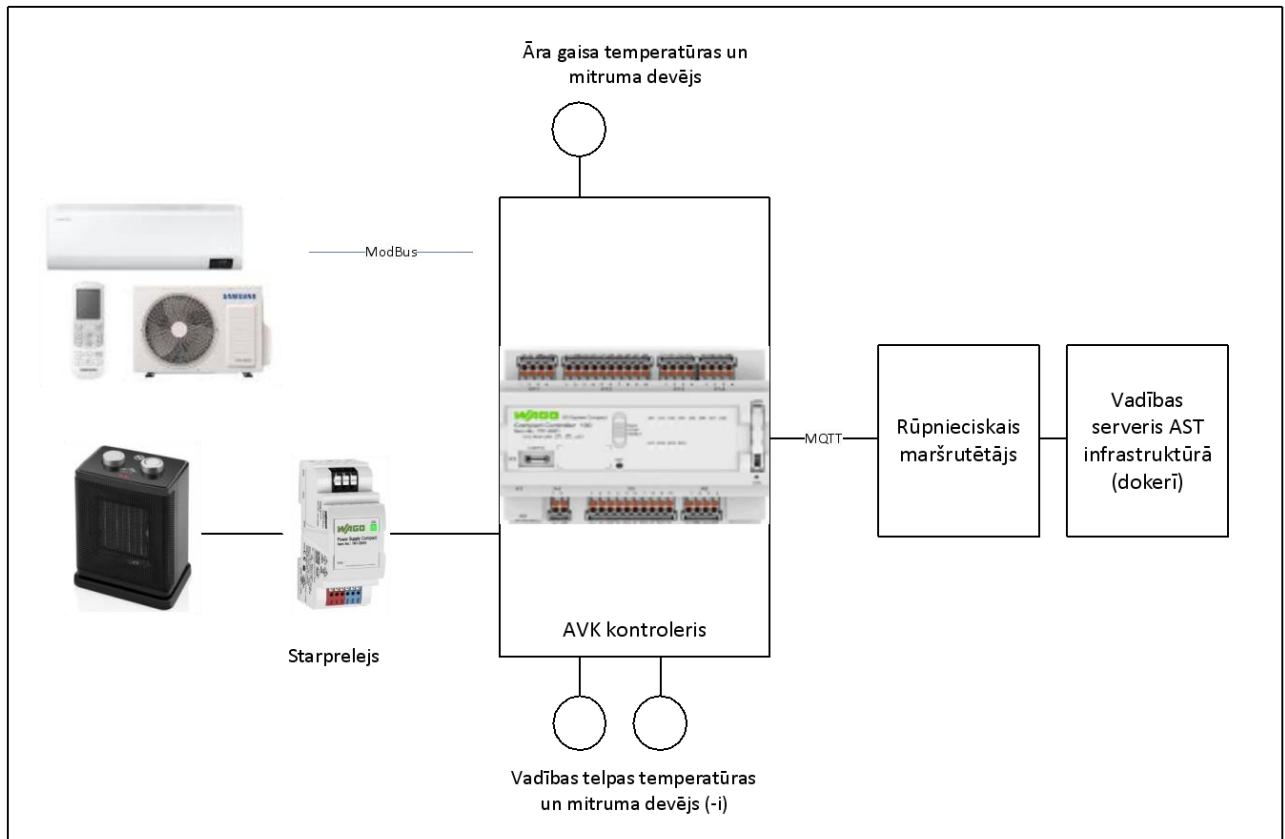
Āra gaisa temperatūras un mitruma devējs

ModBus

SAMSUNG

WAGO

Compact Controller 100

MQTT

Rūpnieciskais maršrutētājs

Vadības serveris AST infrastruktūrā (dokerī)

WAGO

Power Supply Compact

Starprelejs

AVK kontroleris

Vadības telpas temperatūras un mitruma devējs (-i)